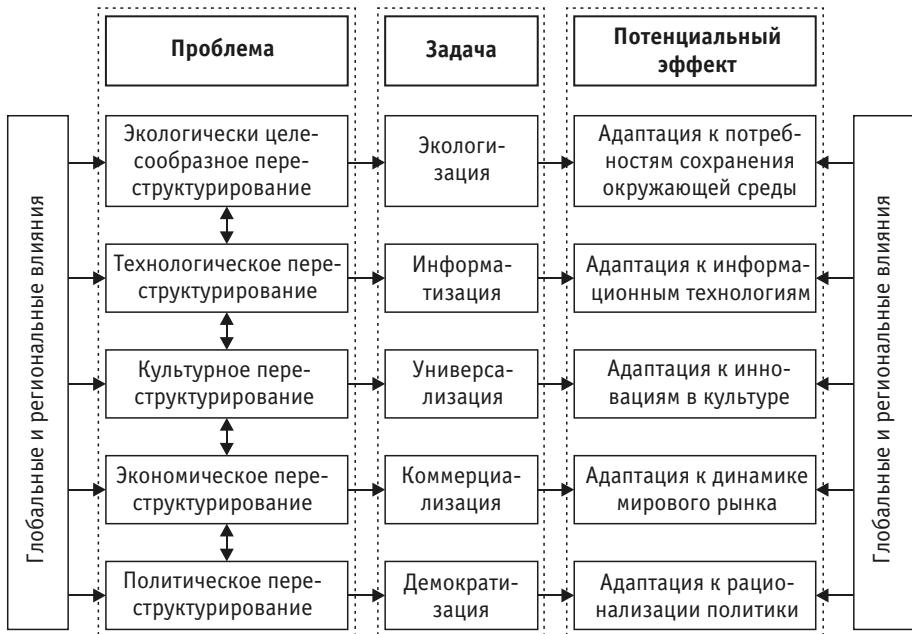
Глобальные и региональные влияния

Проблема

Задача

Потенциальный эффект

Экологически целесообразное переструктурирование

Экологизация

Адаптация к потребностям сохранения окружающей среды

Технологическое переструктурирование

Информатизация

Адаптация к информационным технологиям

Культурное переструктурирование

Универсализация

Адаптация к инновациям в культуре

Экономическое переструктурирование

Коммерциализация

Адаптация к динамике мирового рынка

Политическое переструктурирование

Демократизация

Адаптация к рационализации политики

Глобальные и региональные влияния